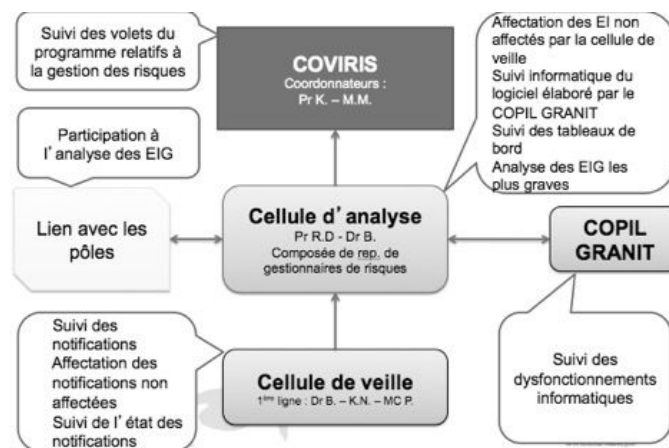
Suivi des volets du programme relatifs à la gestion des risques

COVIRIS
Coordonnateurs :
Pr K. – M.M.

Affectation des EI non affectés par la cellule de veille
Suivi informatique du logiciel élaboré par le COPIL GRANIT
Suivi des tableaux de bord
Analyse des EIG les plus graves

Participation à l'analyse des EIG

Lien avec les pôles

Cellule d'analyse
Pr R.D - Dr B.
Composée de rep. de gestionnaires de risques

COPIL GRANIT

Suivi des notifications
Affectation des notifications non affectées
Suivi de l'état des notifications

Cellule de veille
1ère ligne : Dr B. – K.N. – MC P.

Suivi des dysfonctionnements informatiques